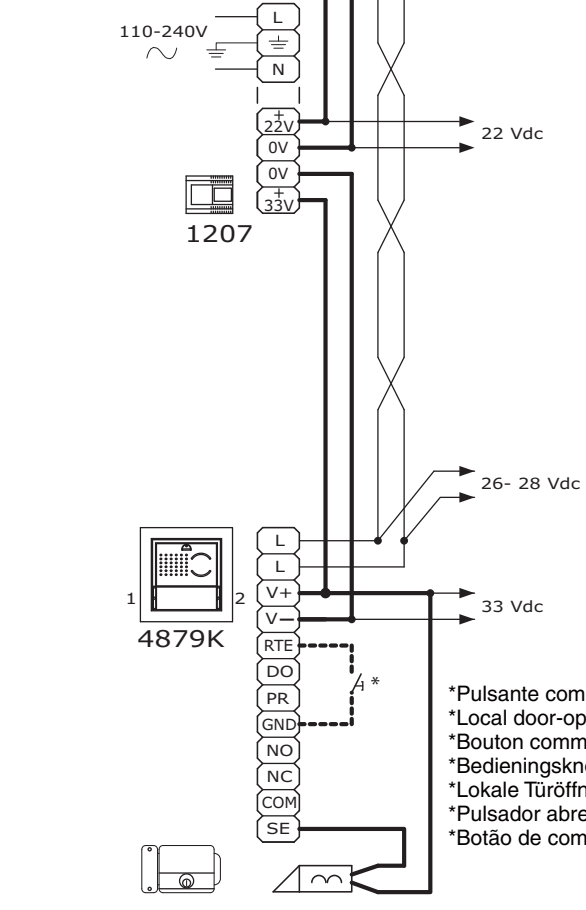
110-240V

L
N
+ 22V
0V
0V
+ 33V

1207

22 Vdc

26- 28 Vdc

1
2
4879K

L
L
V+
V−
RTE
DO
PR
GND
NO
NC
COM
SE

33 Vdc

*

*Pulsante com
*Local door-op
*Bouton comm
*Bedieningskn
*Lokale Türöffn
*Pulsador abre
*Botão de com